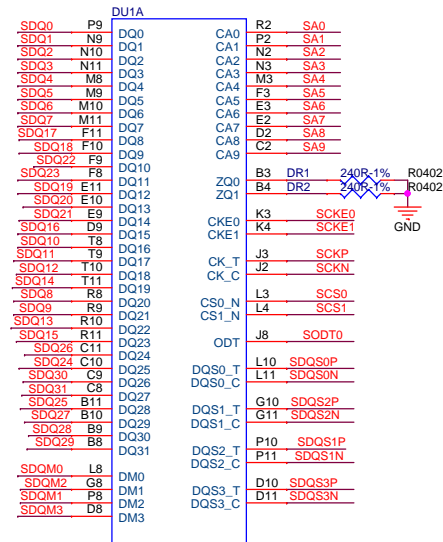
DU1A

SDQ0 P9 DQ0
SDQ1 N9 DQ1
SDQ2 N10 DQ2
SDQ3 N11 DQ3
SDQ4 M8 DQ4
SDQ5 M9 DQ5
SDQ6 M10 DQ6
SDQ7 M11 DQ7
SDQ17 F11 DQ8
SDQ18 F10 DQ9
SDQ22 F9 DQ10
SDQ23 F8 DQ11
SDQ19 E11 DQ12
SDQ20 E10 DQ13
SDQ21 E9 DQ14
SDQ16 D9 DQ15
SDQ10 T8 DQ16
SDQ11 T9 DQ17
SDQ12 T10 DQ18
SDQ14 T11 DQ19
SDQ8 R8 DQ20
SDQ9 R9 DQ21
SDQ13 R10 DQ22
SDQ15 R11 DQ23
SDQ26 C11 DQ24
SDQ24 C10 DQ25
SDQ30 C9 DQ26
SDQ31 C8 DQ27
SDQ25 B11 DQ28
SDQ27 B10 DQ29
SDQ28 B9 DQ30
SDQ29 B8 DQ31
SDQM0 L8 DM0
SDQM2 G8 DM1
SDQM1 P8 DM2
SDQM3 D8 DM3

CA0 R2 SA0
CA1 P2 SA1
CA2 N2 SA2
CA3 M3 SA3
CA4 M2 SA4
CA5 F3 SA5
CA6 E3 SA6
CA7 D2 SA7
CA8 C2 SA8
CA9 SA9
ZQ0 B3 DR1 240R-1% R0402
ZQ1 B4 DR2 240R-1% R0402
GND
CKE0 K3 SCKE0
CKE1 K4 SCKE1
CK_T J3 SCKP
CK_C J2 SCKN
CS0_N L3 SCS0
CS1_N L4 SCS1
ODT J8 SODT0
DQS0_T L10 SDQS0P
DQS0_C L11 SDQS0N
DQS1_T G10 SDQS2P
DQS1_C G11 SDQS2N
DQS2_T P10 SDQS1P
DQS2_C P11 SDQS1N
DQS3_T D10 SDQS3P
DQS3_C D11 SDQS3N